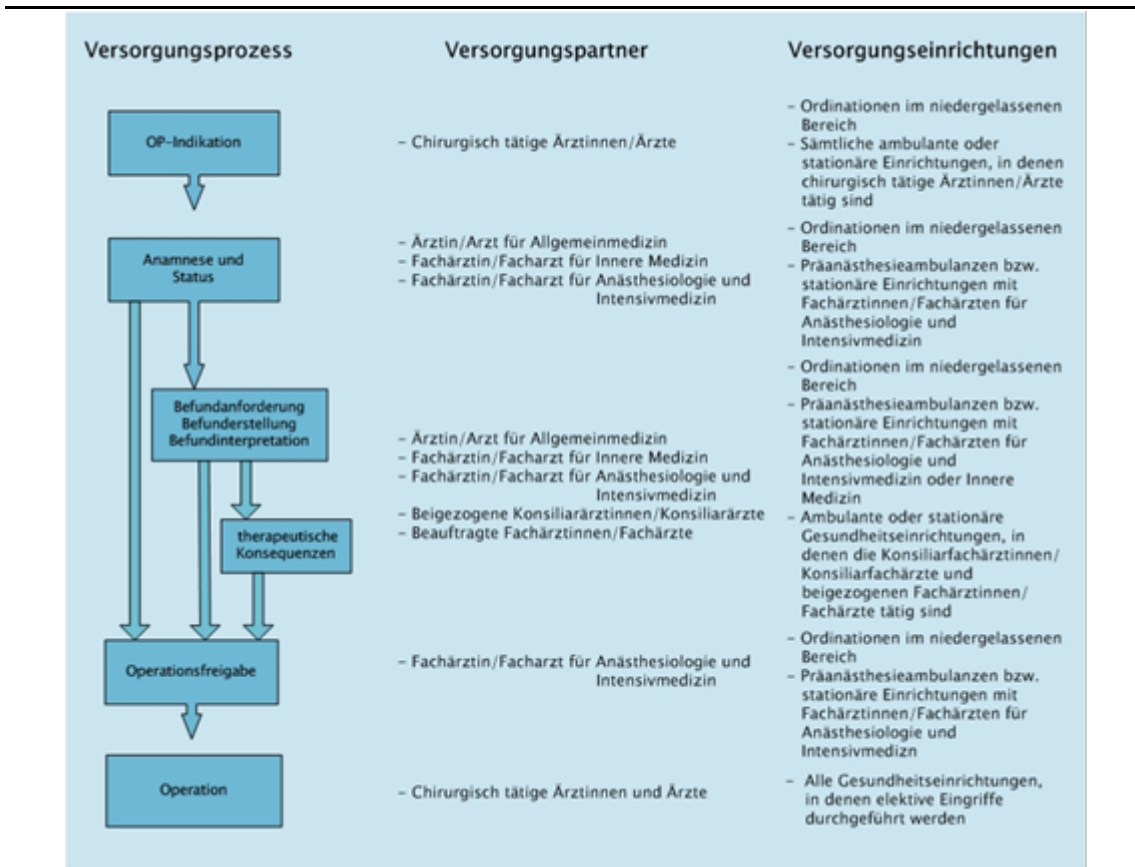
Versorgungsprozess

Versorgungspartner

Versorgungseinrichtungen

OP-Indikation

- Chirurgisch tätige Ärztinnen/Ärzte

- Ordinationen im niedergelassenen Bereich
- Sämtliche ambulante oder stationäre Einrichtungen, in denen chirurgisch tätige Ärztinnen/Ärzte tätig sind

Anamnese und Status

- Ärztin/Arzt für Allgemeinmedizin
- Fachärztin/Facharzt für Innere Medizin
- Fachärztin/Facharzt für Anästhesiologie und Intensivmedizin

- Ordinationen im niedergelassenen Bereich
- Präanästhesieambulanzen bzw. stationäre Einrichtungen mit Fachärztinnen/Fachärzten für Anästhesiologie und Intensivmedizin

Befundanforderung
Befunderstellung
Befundinterpretation

therapeutische Konsequenzen

- Ärztin/Arzt für Allgemeinmedizin
- Fachärztin/Facharzt für Innere Medizin
- Fachärztin/Facharzt für Anästhesiologie und Intensivmedizin
- Beigezogene Konsiliarärztinnen/Konsiliarärzte
- Beauftragte Fachärztinnen/Fachärzte

- Ordinationen im niedergelassenen Bereich
- Präanästhesieambulanzen bzw. stationäre Einrichtungen mit Fachärztinnen/Fachärzten für Anästhesiologie und Intensivmedizin oder Innere Medizin
- Ambulante oder stationäre Gesundheitseinrichtungen, in denen die Konsiliarfachärztinnen/Konsiliarfachärzte und beigezogenen Fachärztinnen/Fachärzte tätig sind

Operationsfreigabe

- Fachärztin/Facharzt für Anästhesiologie und Intensivmedizin

- Ordinationen im niedergelassenen Bereich
- Präanästhesieambulanzen bzw. stationäre Einrichtungen mit Fachärztinnen/Fachärzten für Anästhesiologie und Intensivmedizn

Operation

- Chirurgisch tätige Ärztinnen und Ärzte

- Alle Gesundheitseinrichtungen, in denen elektive Eingriffe durchgeführt werden